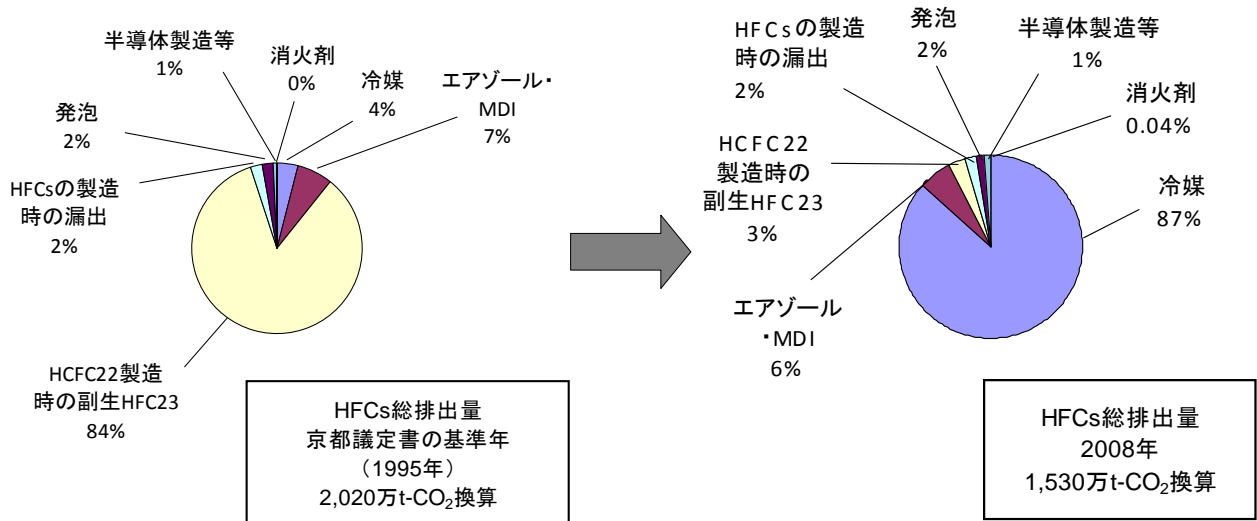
半導体製造等
1%

消火剤
0%

冷媒
4%

エアゾール・
MDI
7%

発泡
2%

HFCsの製造
時の漏出
2%

HCFC22製造
時の副生HFC23
84%

HFCs総排出量
京都議定書の基準年
（1995年）
2,020万t-$CO_2$換算

HFCsの製造
時の漏出
2%

発泡
2%

半導体製造等
1%

消火剤
0.04%

HCFC22
製造時の
副生HFC23
3%

冷媒
87%

エアゾール
・MDI
6%

HFCs総排出量
2008年
1,530万t-$CO_2$換算